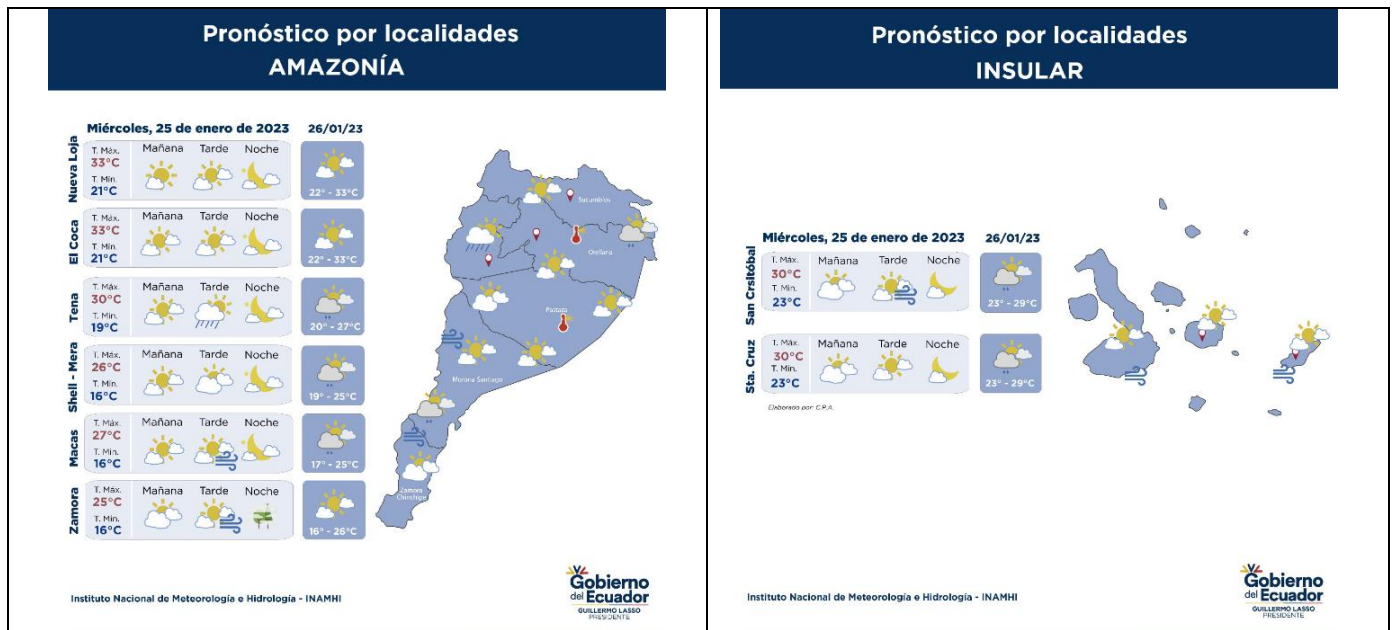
Pronóstico por localidades
AMAZONÍA

Miércoles, 25 de enero de 2023 | 26/01/23

| | | Mañana | Tarde | Noche | 26/01/23 |
|---|---|---|---|---|---|
| Nueva Loja | T. Máx. 33°C T. Min. 21°C | | | | 22° - 33°C |
| El Coca | T. Máx. 33°C T. Min. 21°C | | | | 22° - 33°C |
| Tena | T. Máx. 30°C T. Min. 19°C | | | | 20° - 27°C |
| Shell - Mera | T. Máx. 26°C T. Min. 16°C | | | | 19° - 25°C |
| Macas | T. Máx. 27°C T. Min. 16°C | | | | 17° - 25°C |
| Zamora | T. Máx. 25°C T. Min. 16°C | | | | 16° - 26°C |

Sucumbíos
Orellana
Pastaza
Morona Santiago
Zamora Chinchipe

Instituto Nacional de Meteorología e Hidrología - INAMHI

Gobierno del Ecuador
GUILLERMO LASSO PRESIDENTE

Pronóstico por localidades
INSULAR

Miércoles, 25 de enero de 2023 | 26/01/23

| | | Mañana | Tarde | Noche | 26/01/23 |
|---|---|---|---|---|---|
| San Crsitóbal | T. Máx. 30°C T. Min. 23°C | | | | 23° - 29°C |
| Sta. Cruz | T. Máx. 30°C T. Min. 23°C | | | | 23° - 29°C |

Elaborado por: C.P.A.

Instituto Nacional de Meteorología e Hidrología - INAMHI

Gobierno del Ecuador
GUILLERMO LASSO PRESIDENTE